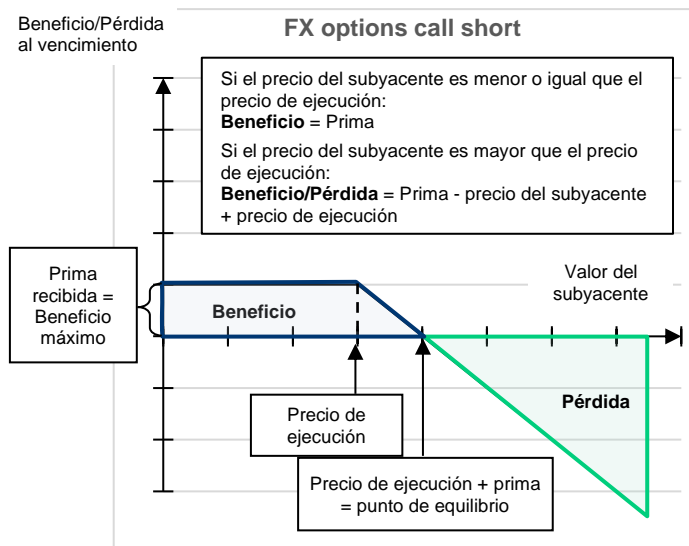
Beneficio/Pérdida al vencimiento

FX options call short

Si el precio del subyacente es menor o igual que el precio de ejecución:
**Beneficio** = Prima
Si el precio del subyacente es mayor que el precio de ejecución:
**Beneficio/Pérdida** = Prima - precio del subyacente + precio de ejecución

Prima recibida = Beneficio máximo

Beneficio

Valor del subyacente

Pérdida

Precio de ejecución

Precio de ejecución + prima = punto de equilibrio